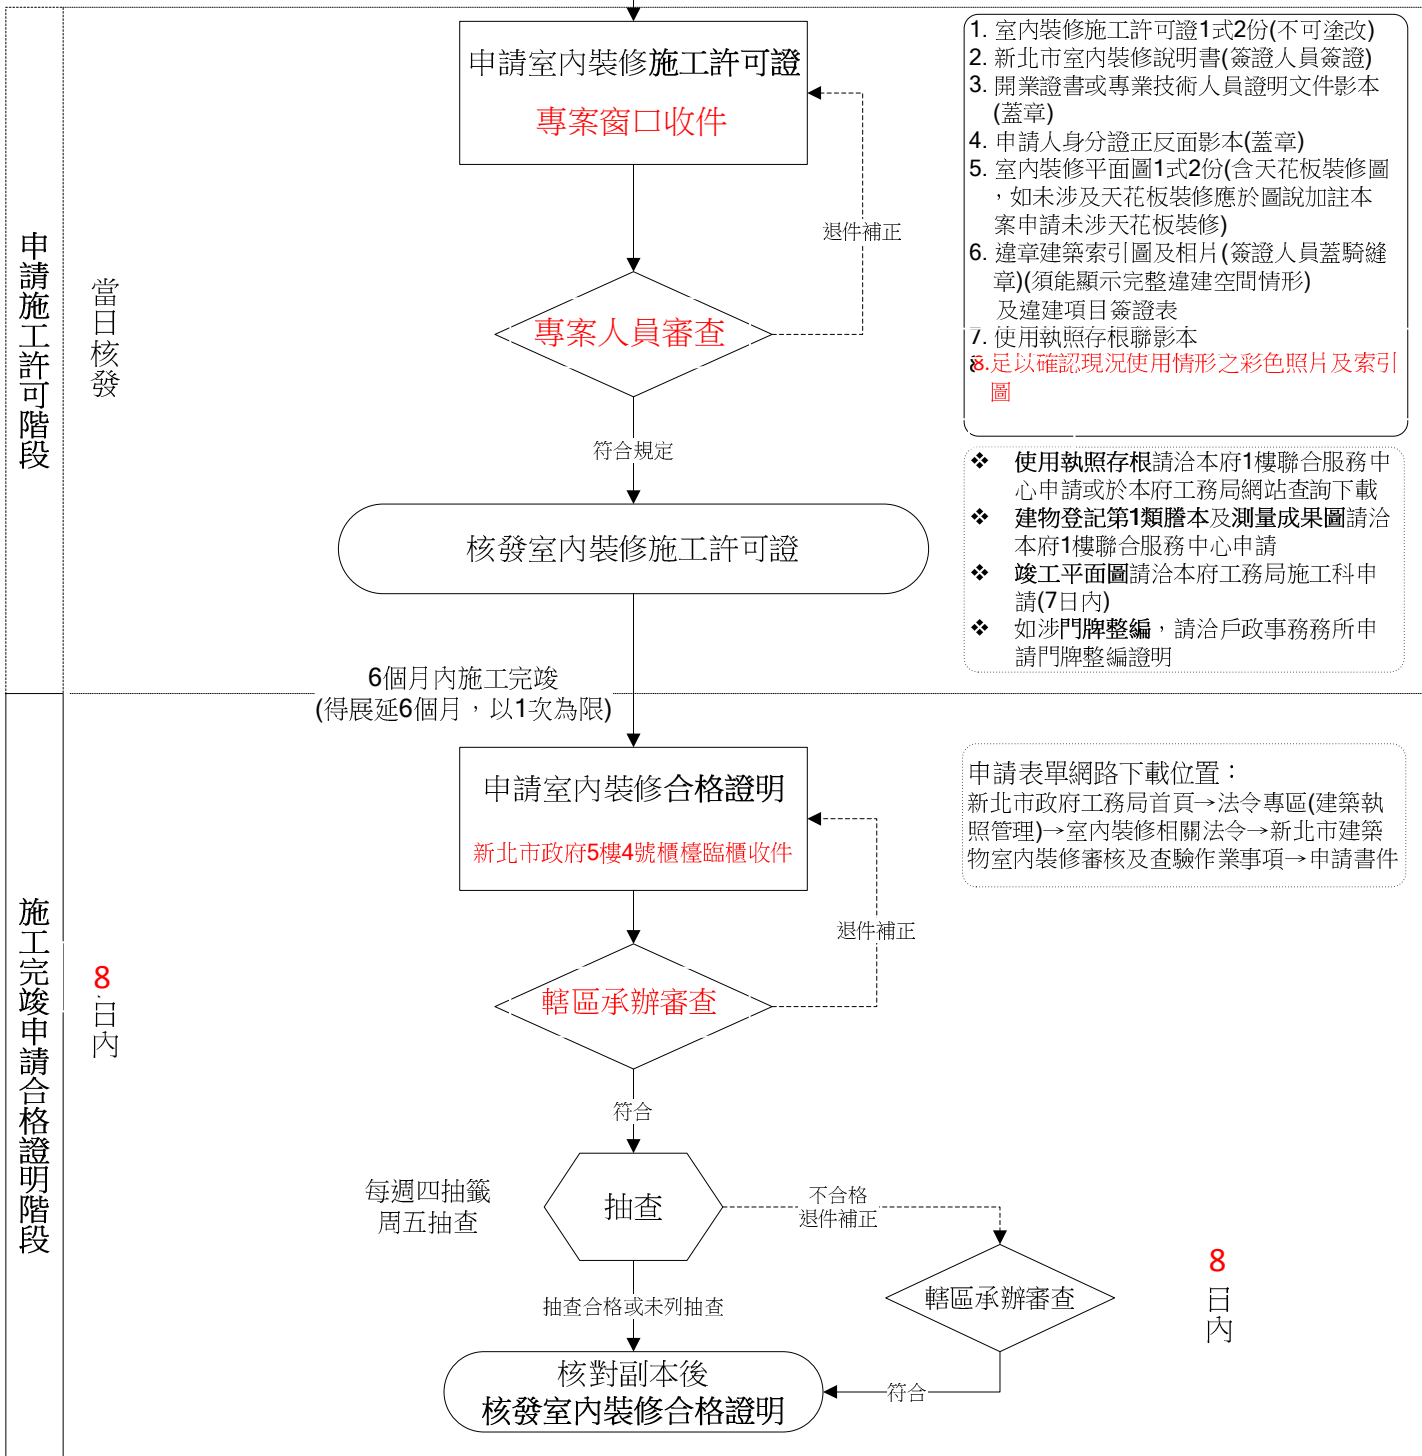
申請施工許可階段

當日核發

申請室內裝修施工許可證
專案窗口收件

退件補正

專案人員審查

符合規定

核發室內裝修施工許可證

1. 室內裝修施工許可證1式2份(不可塗改)
2. 新北市室內裝修說明書(簽證人員簽證)
3. 開業證書或專業技術人員證明文件影本(蓋章)
4. 申請人身分證正反面影本(蓋章)
5. 室內裝修平面圖1式2份(含天花板裝修圖，如未涉及天花板裝修應於圖說加註本案申請未涉天花板裝修)
6. 違章建築索引圖及相片(簽證人員蓋騎縫章)(須能顯示完整違建空間情形)及違建項目簽證表
7. 使用執照存根聯影本
8. 足以確認現況使用情形之彩色照片及索引圖

❖ 使用執照存根請洽本府1樓聯合服務中心申請或於本府工務局網站查詢下載
❖ 建物登記第1類謄本及測量成果圖請洽本府1樓聯合服務中心申請
❖ 竣工平面圖請洽本府工務局施工科申請(7日內)
❖ 如涉門牌整編，請洽戶政事務所申請門牌整編證明

6個月內施工完竣
(得展延6個月，以1次為限)

施工完竣申請合格證明階段

8日內

申請室內裝修合格證明
新北市政府5樓4號櫃檯臨櫃收件

退件補正

轄區承辦審查

符合

申請表單網路下載位置：
新北市政府工務局首頁→法令專區(建築執照管理)→室內裝修相關法令→新北市建築物室內裝修審核及查驗作業事項→申請書件

每週四抽籤
周五抽查

抽查

不合格
退件補正

轄區承辦審查

8日內

抽查合格或未列抽查

核對副本後
核發室內裝修合格證明

符合